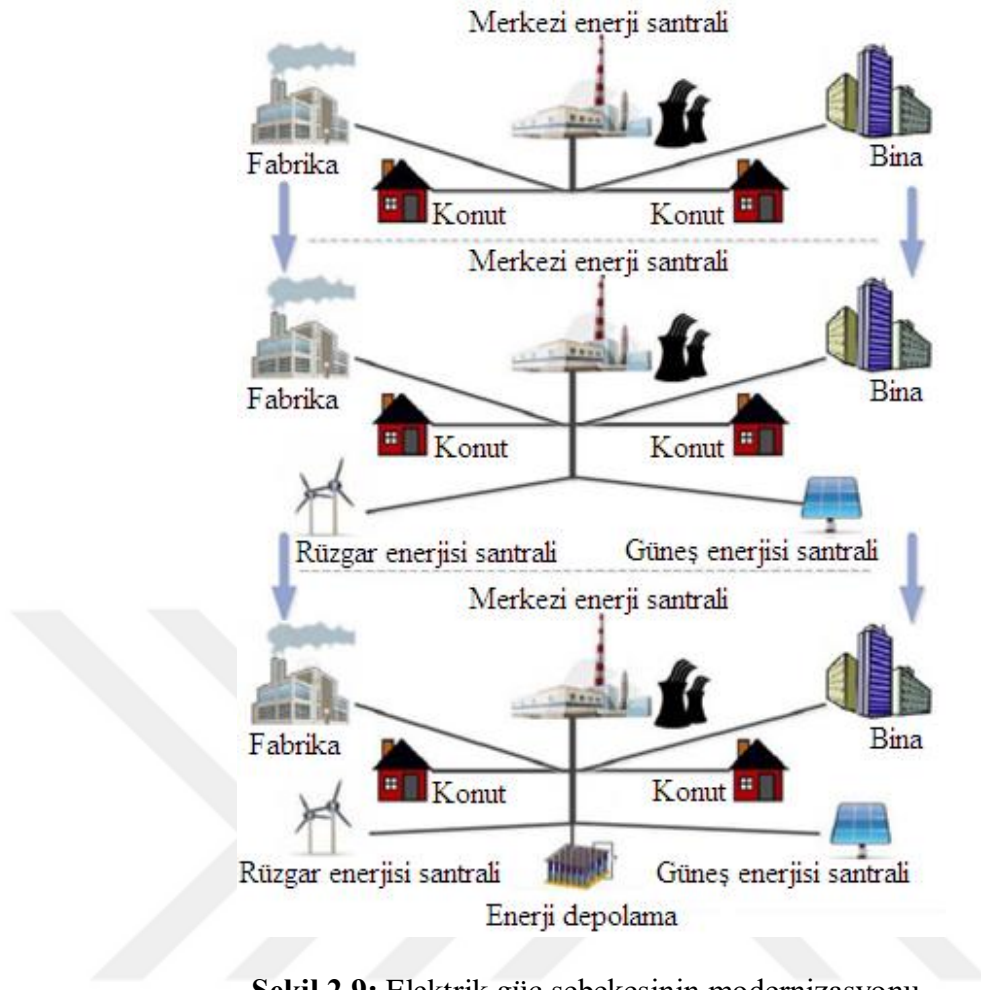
Merkezi enerji santrali

Fabrika

Bina

Konut

Konut

Merkezi enerji santrali

Fabrika

Bina

Konut

Konut

Rüzgar enerjisi santrali

Güneş enerjisi santrali

Merkezi enerji santrali

Fabrika

Bina

Konut

Konut

Rüzgar enerjisi santrali

Güneş enerjisi santrali

Enerji depolama

**Şekil 2.9:** Elektrik güç şebekesinin modernizasyonu